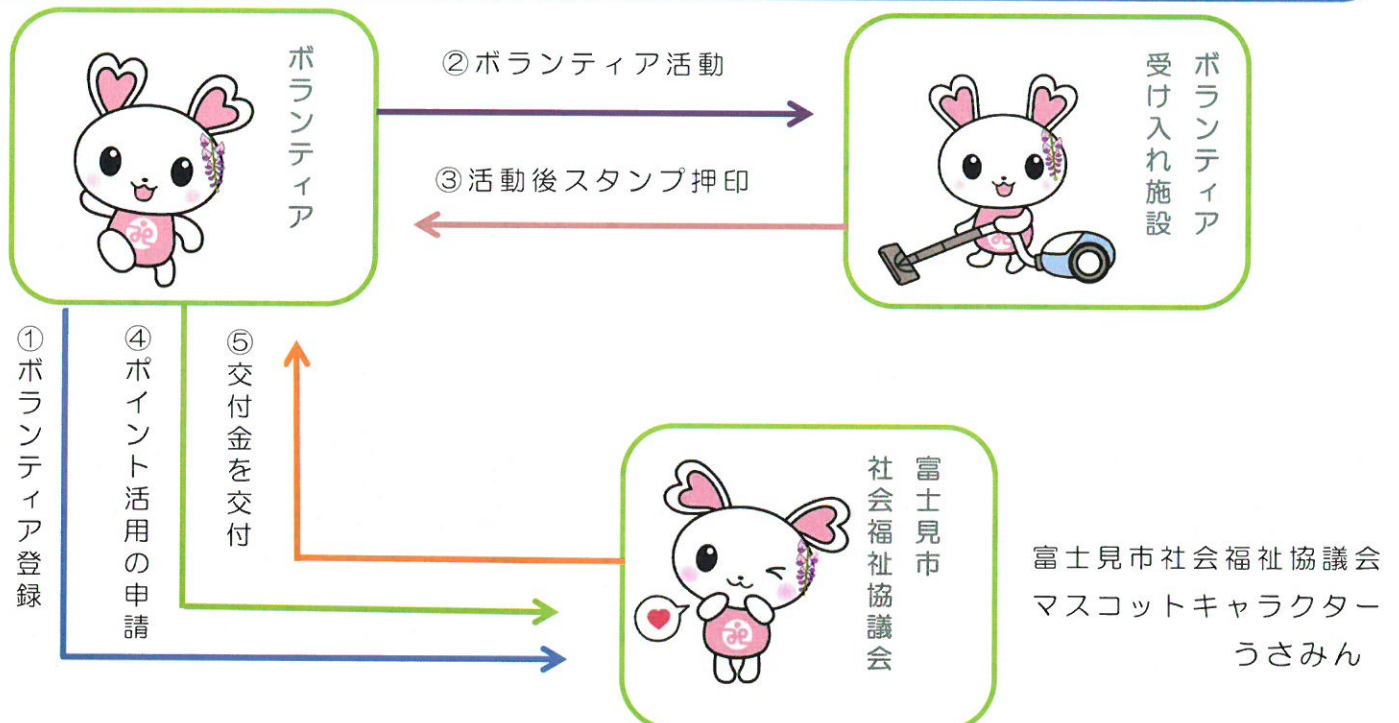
ボランティア

②ボランティア活動

③活動後スタンプ押印

ボランティア受け入れ施設

①ボランティア登録

④ポイント活用の申請

⑤交付金を交付

富士見市社会福祉協議会

富士見市社会福祉協議会
マスコットキャラクター
うさみん